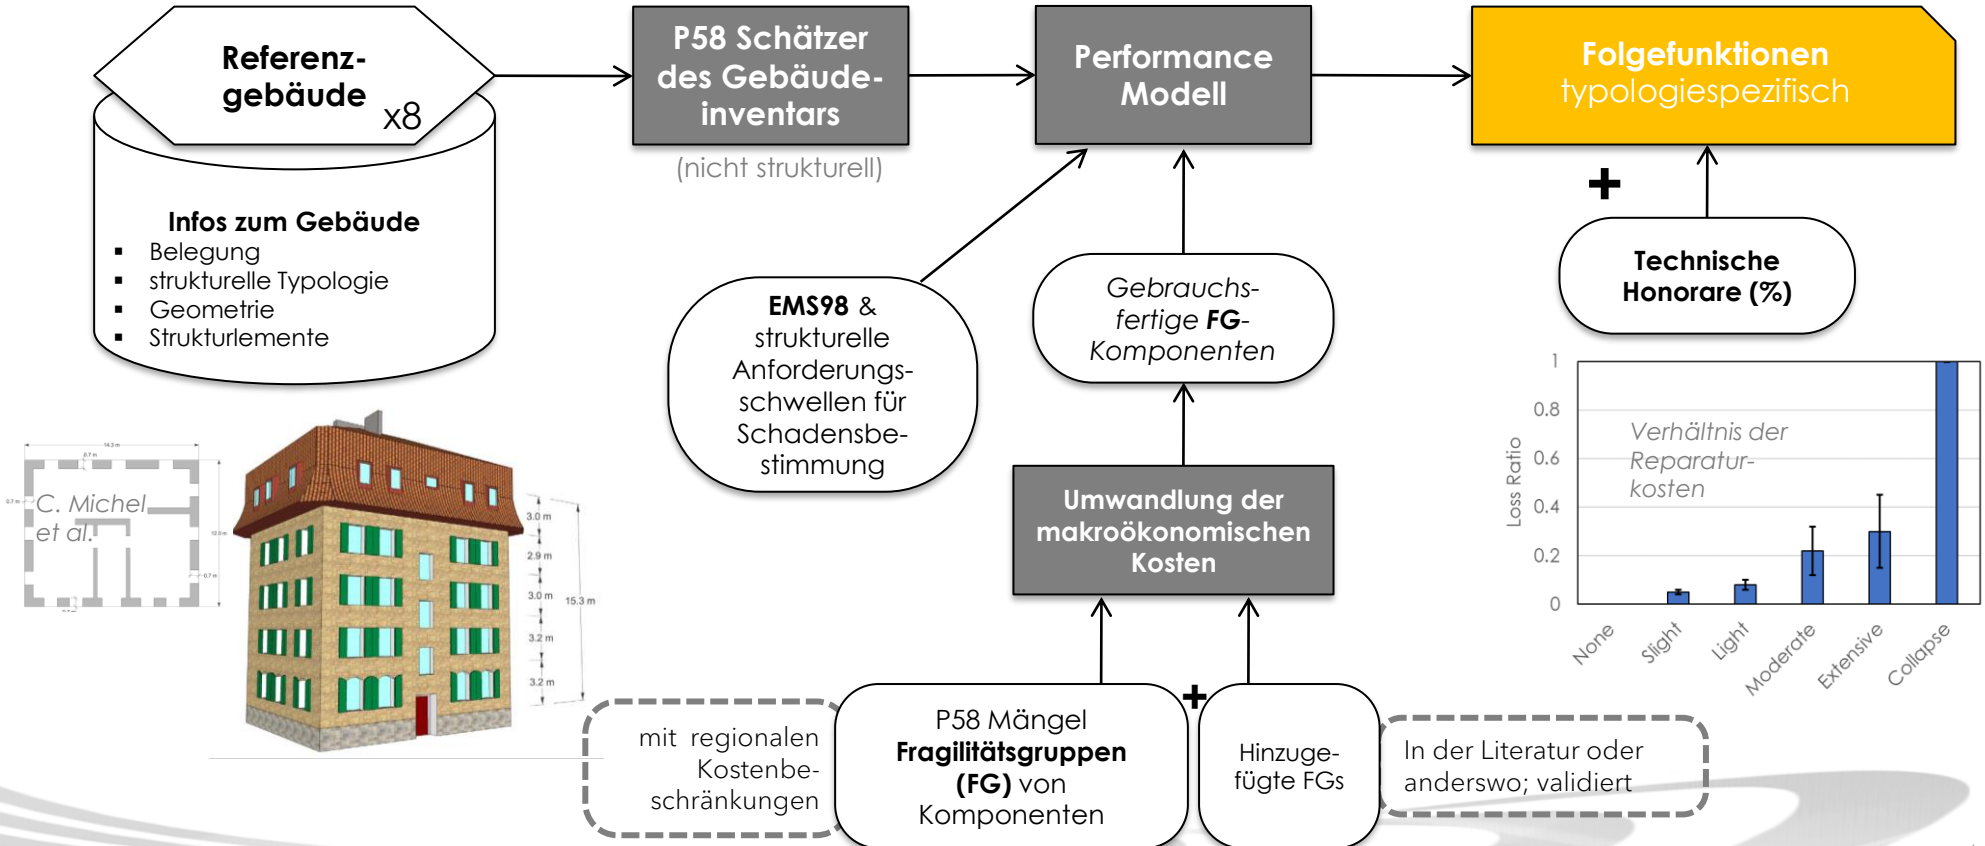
Referenzgebäude x8

Infos zum Gebäude
- Belegung
- strukturelle Typologie
- Geometrie
- Strukturlemente

P58 Schätzer des Gebäudeinventars
(nicht strukturell)

Performance Modell

Folgefunktionen typologiespezifisch

+

Technische Honorare (%)

EMS98 & strukturelle Anforderungsschwellen für Schadensbestimmung

Gebrauchsfertige FG-Komponenten

Umwandlung der makroökonomischen Kosten

C. Michel et al.

3.0 m
2.9 m
3.0 m
15.3 m
3.2 m
3.2 m

1
0.8
0.6
0.4
0.2
0
Loss Ratio
Verhältnis der Reparaturkosten
None
Slight
Light
Moderate
Extensive
Collapse

mit regionalen Kostenbeschränkungen

P58 Mängel Fragilitätsgruppen (FG) von Komponenten

+

Hinzugefügte FGs

In der Literatur oder anderswo; validiert